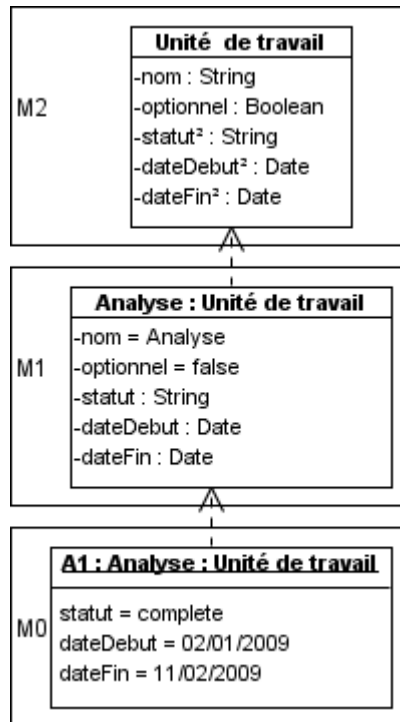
M2

Unité de travail
-nom : String
-optionnel : Boolean
-statut² : String
-dateDebut² : Date
-dateFin² : Date

M1

Analyse : Unité de travail
-nom = Analyse
-optionnel = false
-statut : String
-dateDebut : Date
-dateFin : Date

M0

A1 : Analyse : Unité de travail
statut = complete
dateDebut = 02/01/2009
dateFin = 11/02/2009